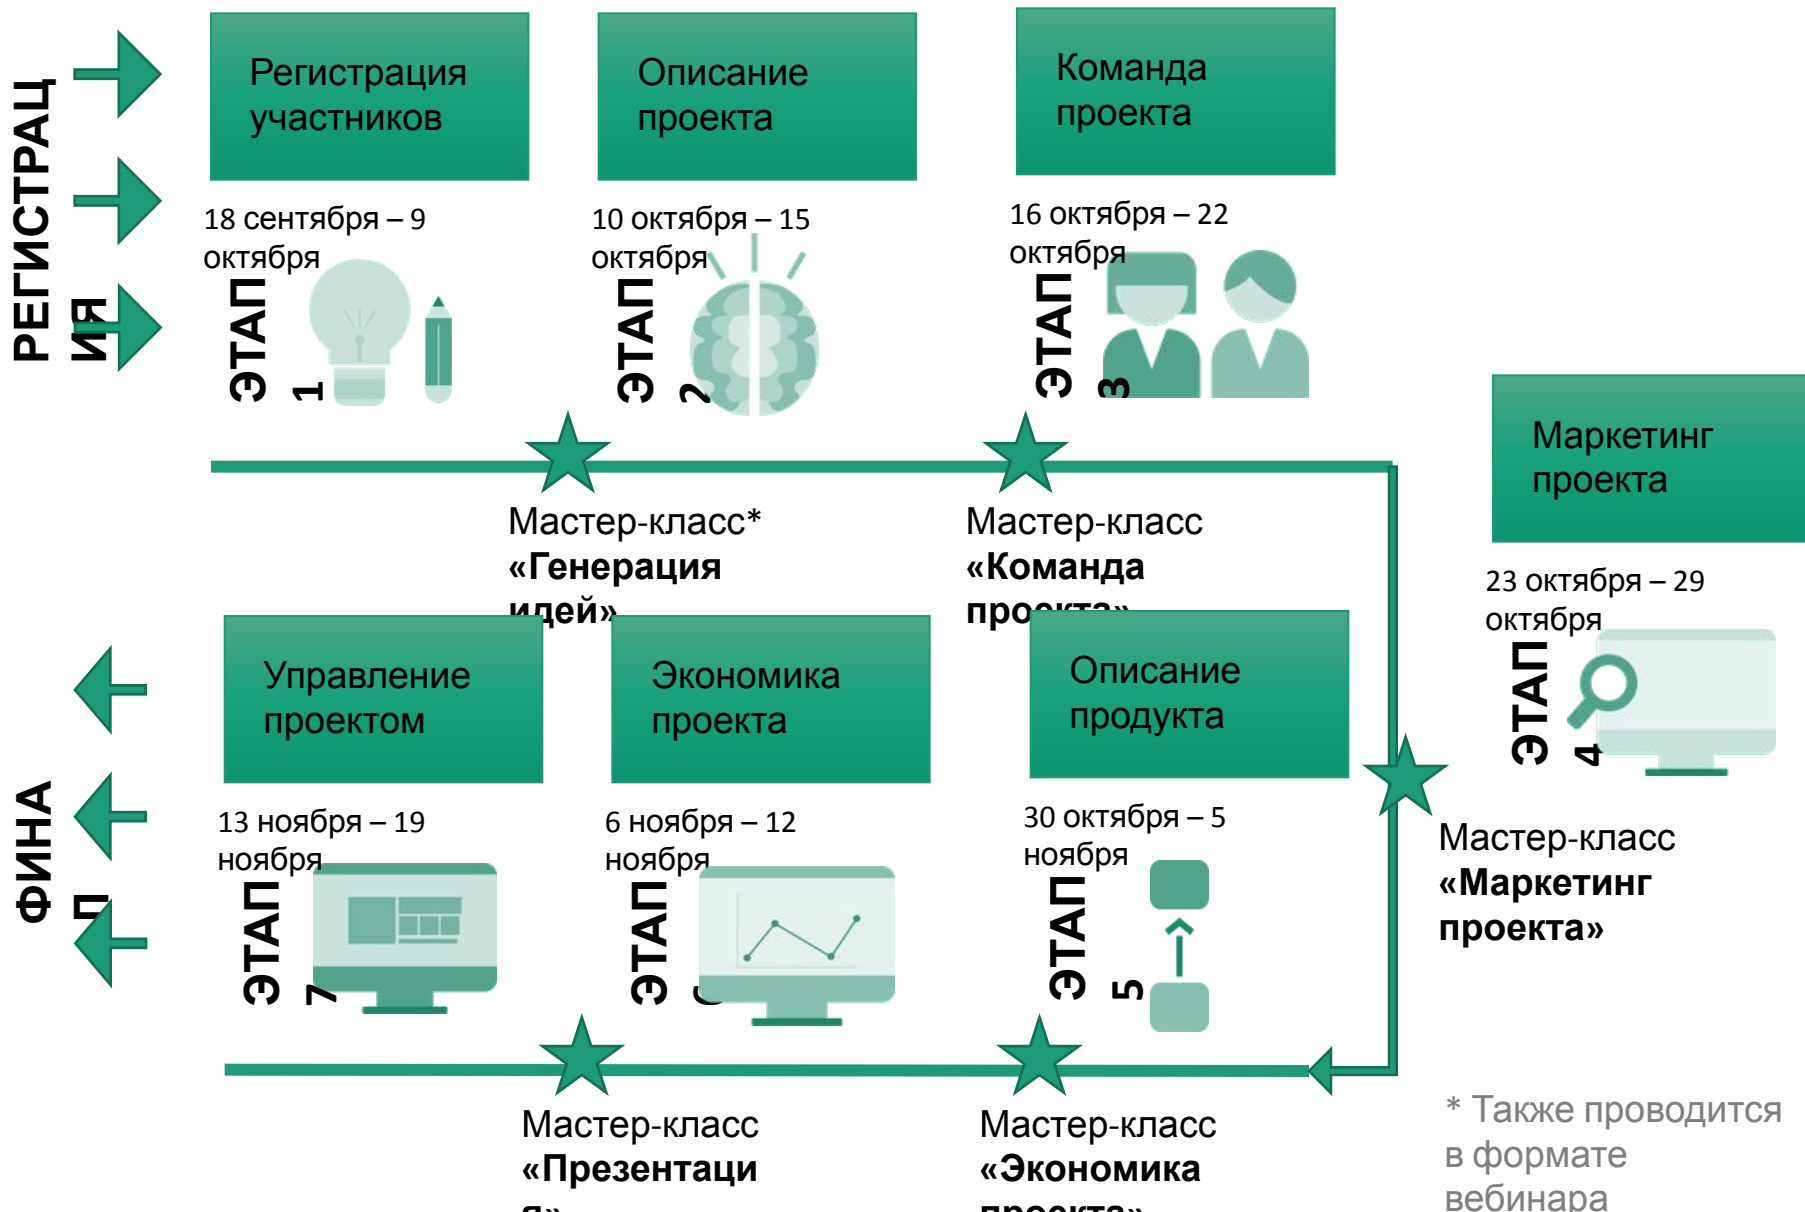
РЕГИСТРАЦИЯ

Регистрация участников

18 сентября – 9 октября

ЭТАП 1

Описание проекта

10 октября – 15 октября

ЭТАП 2

Команда проекта

16 октября – 22 октября

ЭТАП 3

Мастер-класс* «Генерация идей»

Мастер-класс «Команда проекта»

Маркетинг проекта

23 октября – 29 октября

ЭТАП 4

Мастер-класс «Маркетинг проекта»

ФИНАЛ

Управление проектом

13 ноября – 19 ноября

ЭТАП 7

Экономика проекта

6 ноября – 12 ноября

ЭТАП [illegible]

Описание продукта

30 октября – 5 ноября

ЭТАП 5

Мастер-класс «Презентаци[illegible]

Мастер-класс «Экономика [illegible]

* Также проводится в формате вебинара